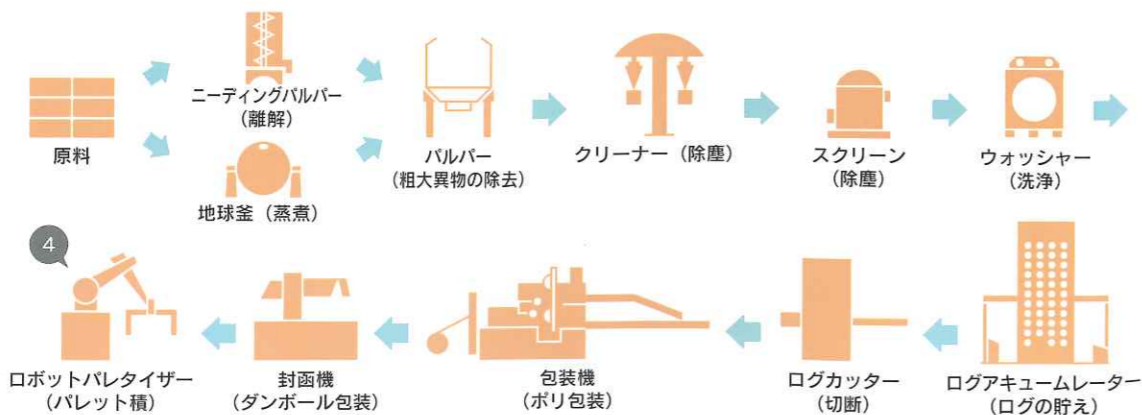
原料

ニーディングパルパー
（離解）

地球釜（蒸煮）

パルパー
（粗大異物の除去）

クリーナー（除塵）

スクリーン
（除塵）

ウォッシャー
（洗浄）

4

ロボットパレタイザー
（パレット積）

封函機
（ダンボール包装）

包装機
（ポリ包装）

ログカッター
（切断）

ログアキュームレーター
（ログの貯え）